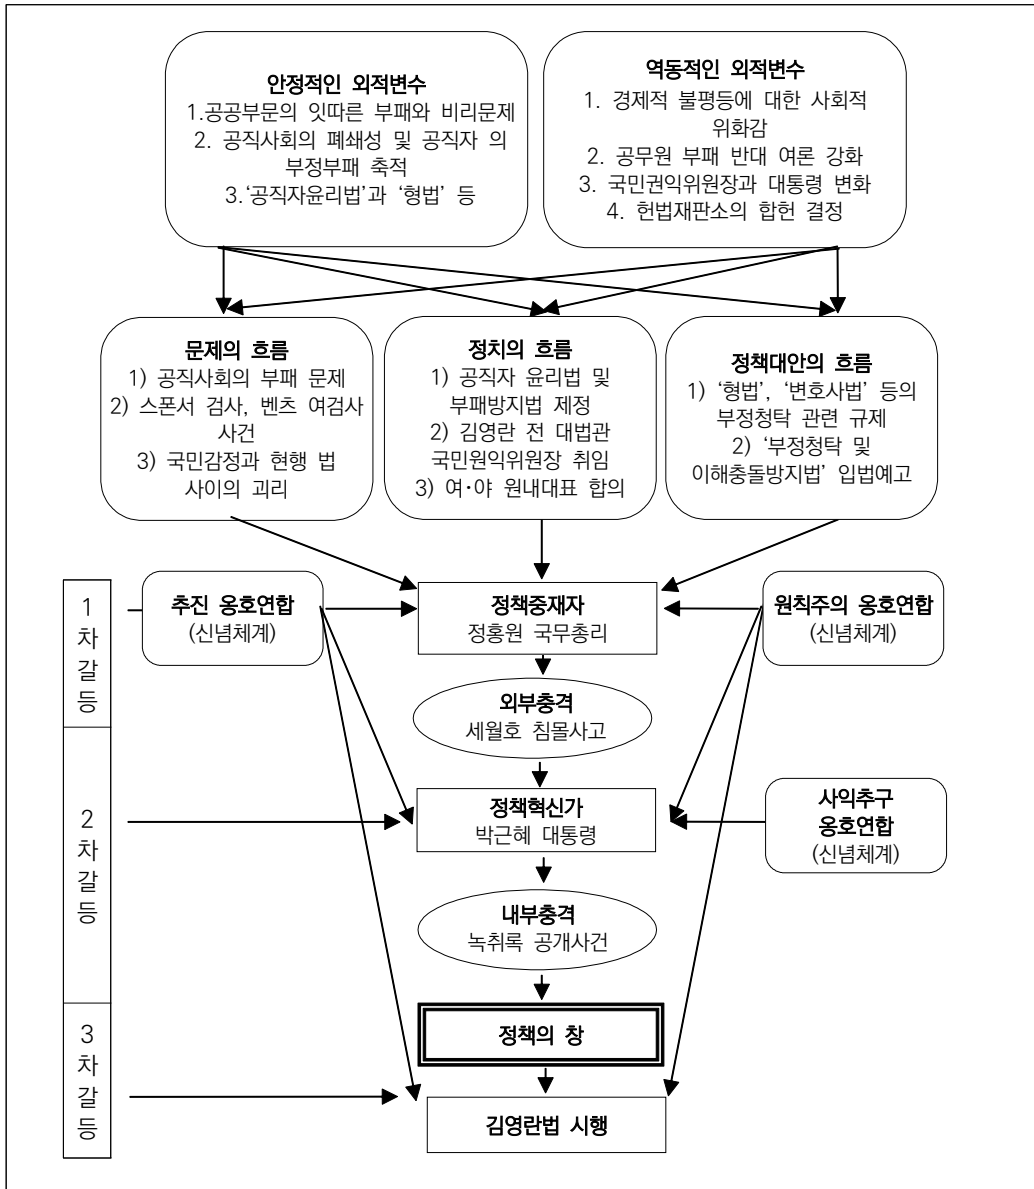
안정적인 외적변수
1.공공부문의 잇따른 부패와 비리문제
2. 공직사회의 폐쇄성 및 공직자 의 부정부패 축적
3.'공직자윤리법'과 '형법' 등

역동적인 외적변수
1. 경제적 불평등에 대한 사회적 위화감
2. 공무원 부패 반대 여론 강화
3. 국민권익위원장과 대통령 변화
4. 헌법재판소의 합헌 결정

문제의 흐름
1) 공직사회의 부패 문제
2) 스폰서 검사, 벤츠 여검사 사건
3) 국민감정과 현행 법 사이의 괴리

정치의 흐름
1) 공직자 윤리법 및 부패방지법 제정
2) 김영란 전 대법관 국민원익위원장 취임
3) 여·야 원내대표 합의

정책대안의 흐름
1) '형법', '변호사법' 등의 부정청탁 관련 규제
2) '부정청탁 및 이해충돌방지법' 입법예고

1 차 갈 등

추진 옹호연합
(신념체계)

정책중재자
정홍원 국무총리

원칙주의 옹호연합
(신념체계)

외부충격
세월호 침몰사고

2 차 갈 등

정책혁신가
박근혜 대통령

사익추구 옹호연합
(신념체계)

내부충격
녹취록 공개사건

3 차 갈 등

정책의 창

김영란법 시행